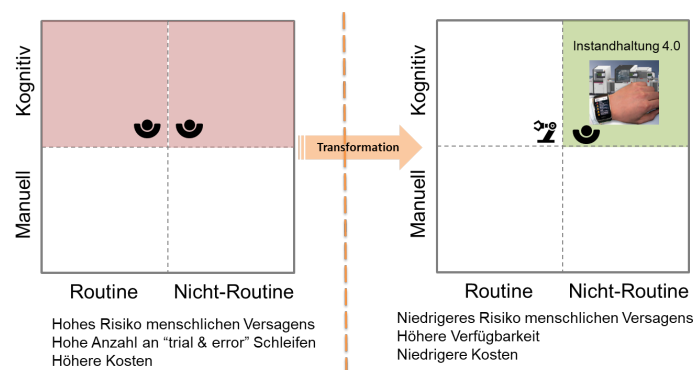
Kognitiv

Manuell

Routine

Nicht-Routine

Hohes Risiko menschlichen Versagens
Hohe Anzahl an "trial & error" Schleifen
Höhere Kosten

Transformation

Instandhaltung 4.0

Kognitiv

Manuell

Routine

Nicht-Routine

Niedrigeres Risiko menschlichen Versagens
Höhere Verfügbarkeit
Niedrigere Kosten